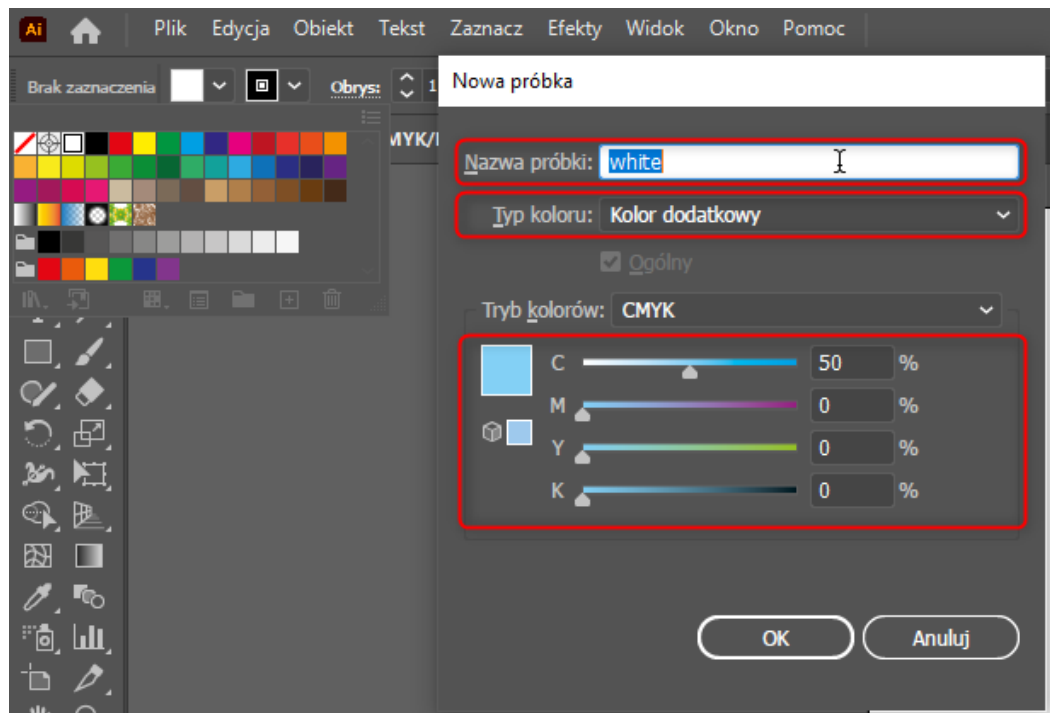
Ai Plik Edycja Obiekt Tekst Zaznacz Efekty Widok Okno Pomoc

Brak zaznaczenia Obrys: 1

MYK/

Nowa próbka

Nazwa próbki: white

Typ koloru: Kolor dodatkowy

Ogólny

Tryb kolorów: CMYK

C 50 %

M 0 %

Y 0 %

K 0 %

OK

Anuluj